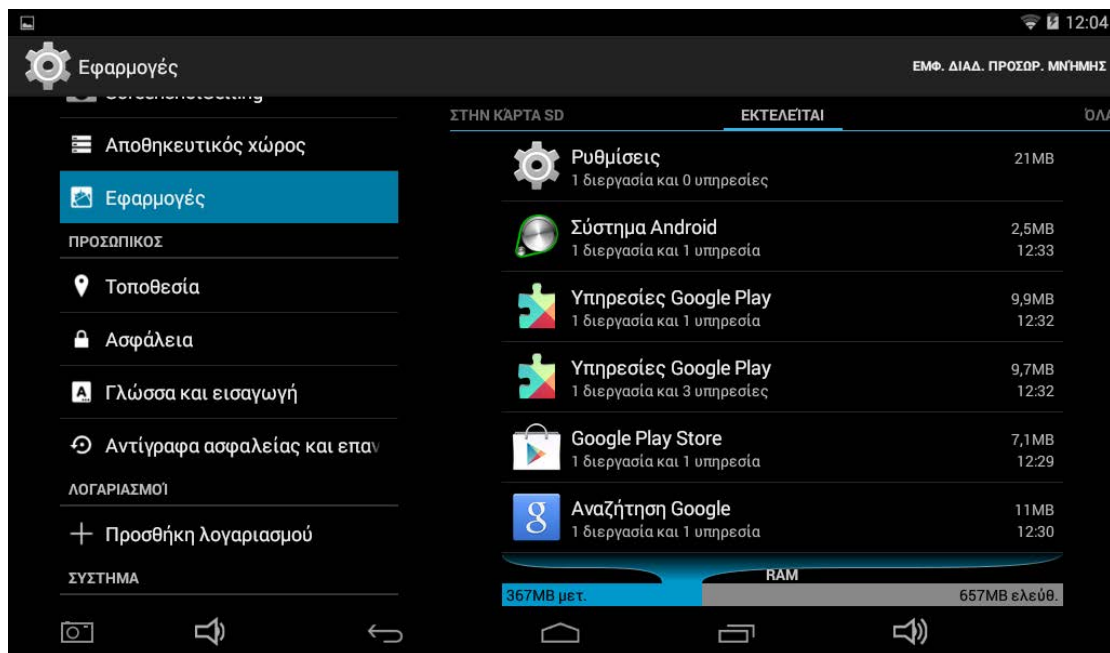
12:04

Εφαρμογές

ΕΜΦ. ΔΙΑΔ. ΠΡΟΣΩΡ. ΜΝΗΜΗΣ

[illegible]

Αποθηκευτικός χώρος

Εφαρμογές

ΠΡΟΣΩΠΙΚΟΣ

Τοποθεσία

Ασφάλεια

Γλώσσα και εισαγωγή

Αντίγραφα ασφαλείας και επαν

ΛΟΓΑΡΙΑΣΜΟΙ

Προσθήκη λογαριασμού

ΣΥΣΤΗΜΑ

ΣΤΗΝ ΚΑΡΤΑ SD | ΕΚΤΕΛΕΙΤΑΙ | ΟΛ

Ρυθμίσεις
1 διεργασία και 0 υπηρεσίες
21MB

Σύστημα Android
1 διεργασία και 1 υπηρεσία
2,5MB
12:33

Υπηρεσίες Google Play
1 διεργασία και 1 υπηρεσία
9,9MB
12:32

Υπηρεσίες Google Play
1 διεργασία και 3 υπηρεσίες
9,7MB
12:32

Google Play Store
1 διεργασία και 1 υπηρεσία
7,1MB
12:29

Αναζήτηση Google
1 διεργασία και 1 υπηρεσία
11MB
12:30

RAM
367MB μετ.
657MB ελεύθ.